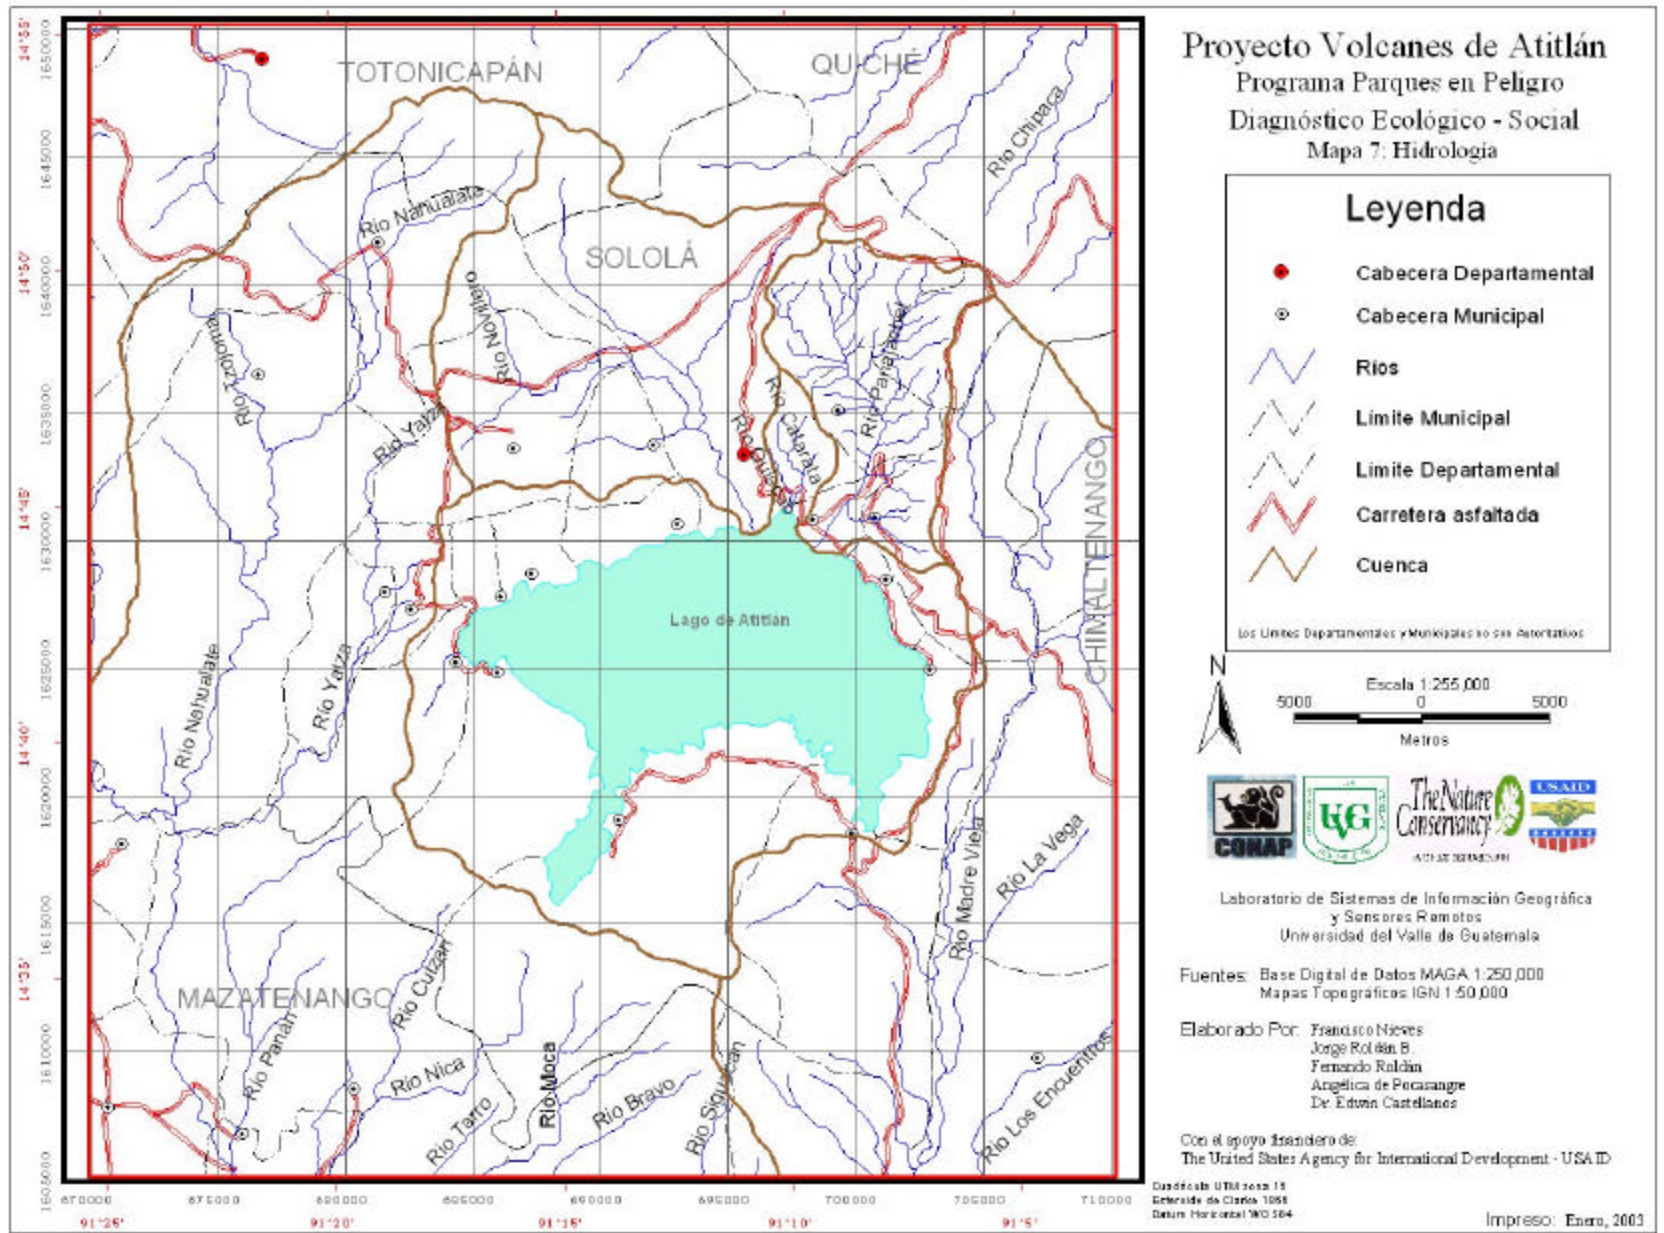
Proyecto Volcanes de Atitlán
Programa Parques en Peligro
Diagnóstico Ecológico - Social
Mapa 7: Hidrología

Leyenda
Cabecera Departamental
Cabecera Municipal
Ríos
Límite Municipal
Límite Departamental
Carretera asfaltada
Cuenca

Los Límites Departamentales y Municipales no son Autoritativos

N
Escala 1:255,000
5000 0 5000
Metros

CONAP
UVG
The Nature Conservancy
USAID

Laboratorio de Sistemas de Información Geográfica y Sensores Remotos
Universidad del Valle de Guatemala

Fuentes: Base Digital de Datos MAGA 1:250,000
Mapas Topográficos IGN 1:50,000

Elaborado Por: Francisco Nieves
Jorge Roldán B.
Fernando Roldán
Angélica de Pocasangre
Dr. Edwin Castellanos

Con el apoyo financiero de:
The United States Agency for International Development - USAID

Coordenadas UTM zona 15
Elipsoide de Clarke 1866
Datum Horizontal WGS 84

Impreso: Enero, 2003

TOTONICAPÁN
QUICHÉ
SOLOLÁ
CHIMALTENANGO
MAZATENANGO
Lago de Atitlán
Río Nahualate
Río Novillero
Río Yatza
Río Yatza
Río Ixtacapa
Río Chipaca
Río Panajachel
Río Catarata
Río Quiscab
Río Nahualate
Río Madre Vieja
Río La Vega
Río Cutzan
Río Panán
Río Nica
Río Tarro
Río Moca
Río Bravo
Río Siquican
Río Los Encuentros

14°55'
14°50'
14°45'
14°40'
14°35'
1650000
1645000
1640000
1635000
1630000
1625000
1620000
1615000
1610000
1605000
670000
675000
680000
685000
690000
695000
700000
705000
710000
91°25'
91°20'
91°15'
91°10'
91°5'